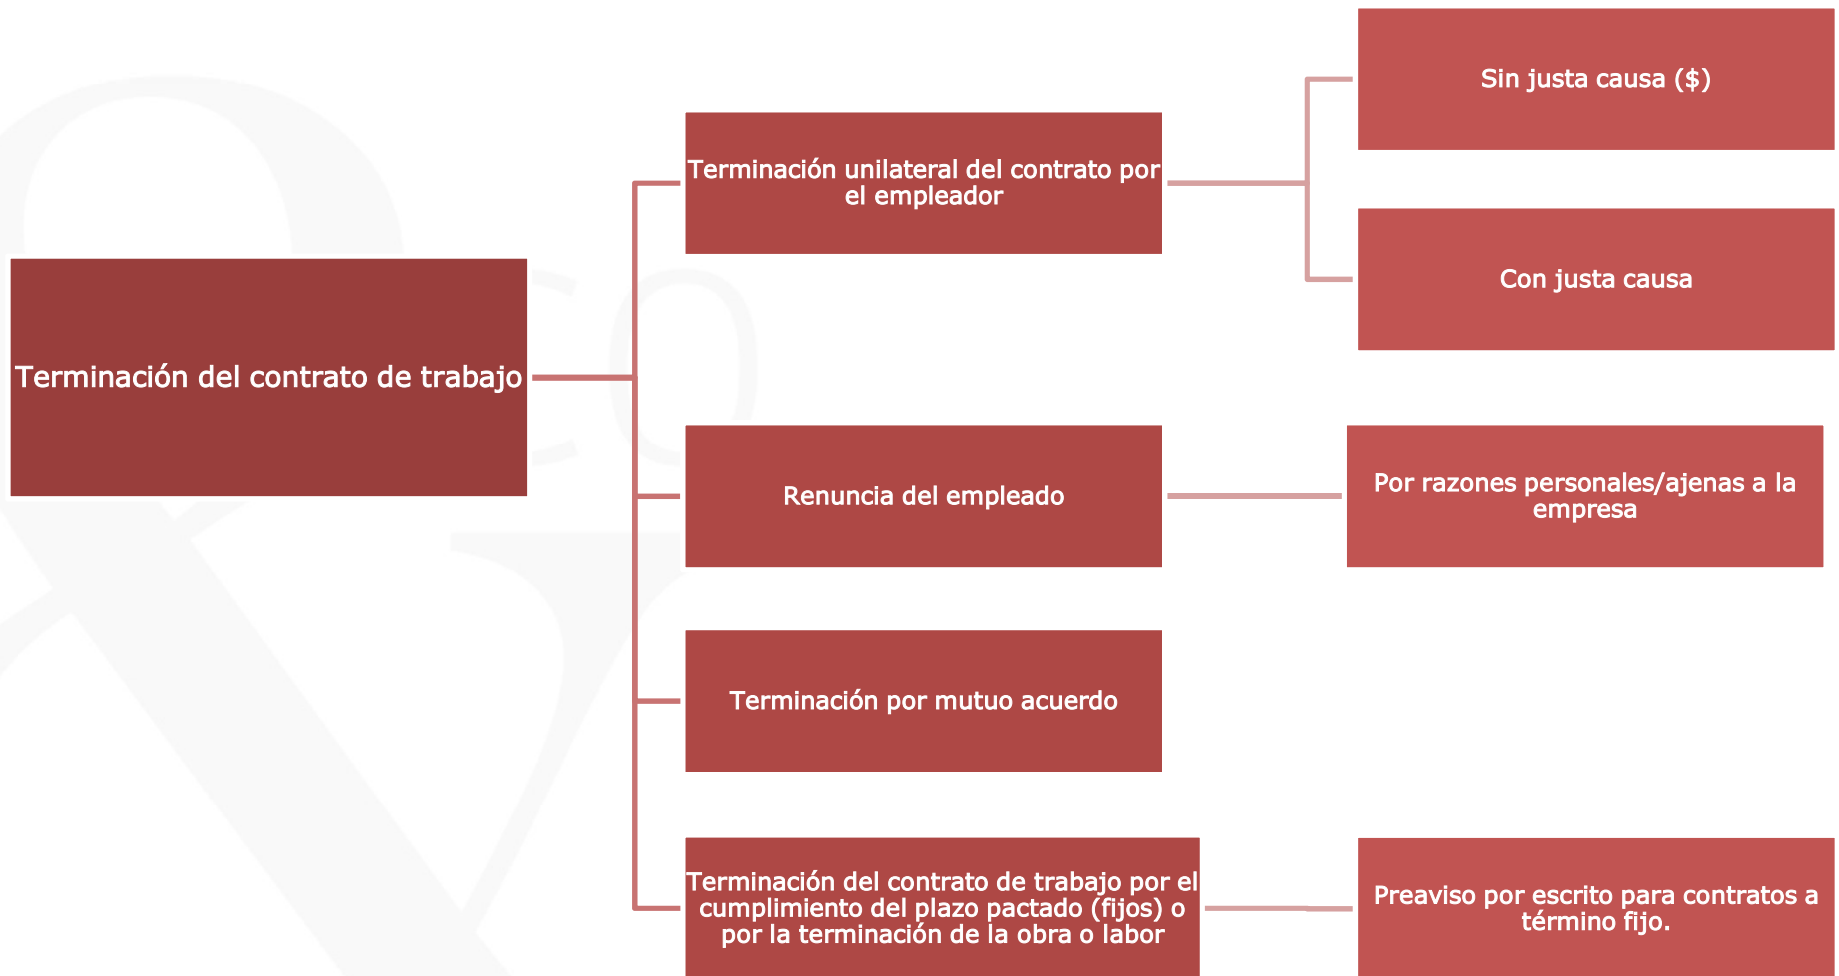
Terminación del contrato de trabajo

Terminación unilateral del contrato por el empleador

Sin justa causa ($)

Con justa causa

Renuncia del empleado

Por razones personales/ajenas a la empresa

Terminación por mutuo acuerdo

Terminación del contrato de trabajo por el cumplimiento del plazo pactado (fijos) o por la terminación de la obra o labor

Preaviso por escrito para contratos a término fijo.